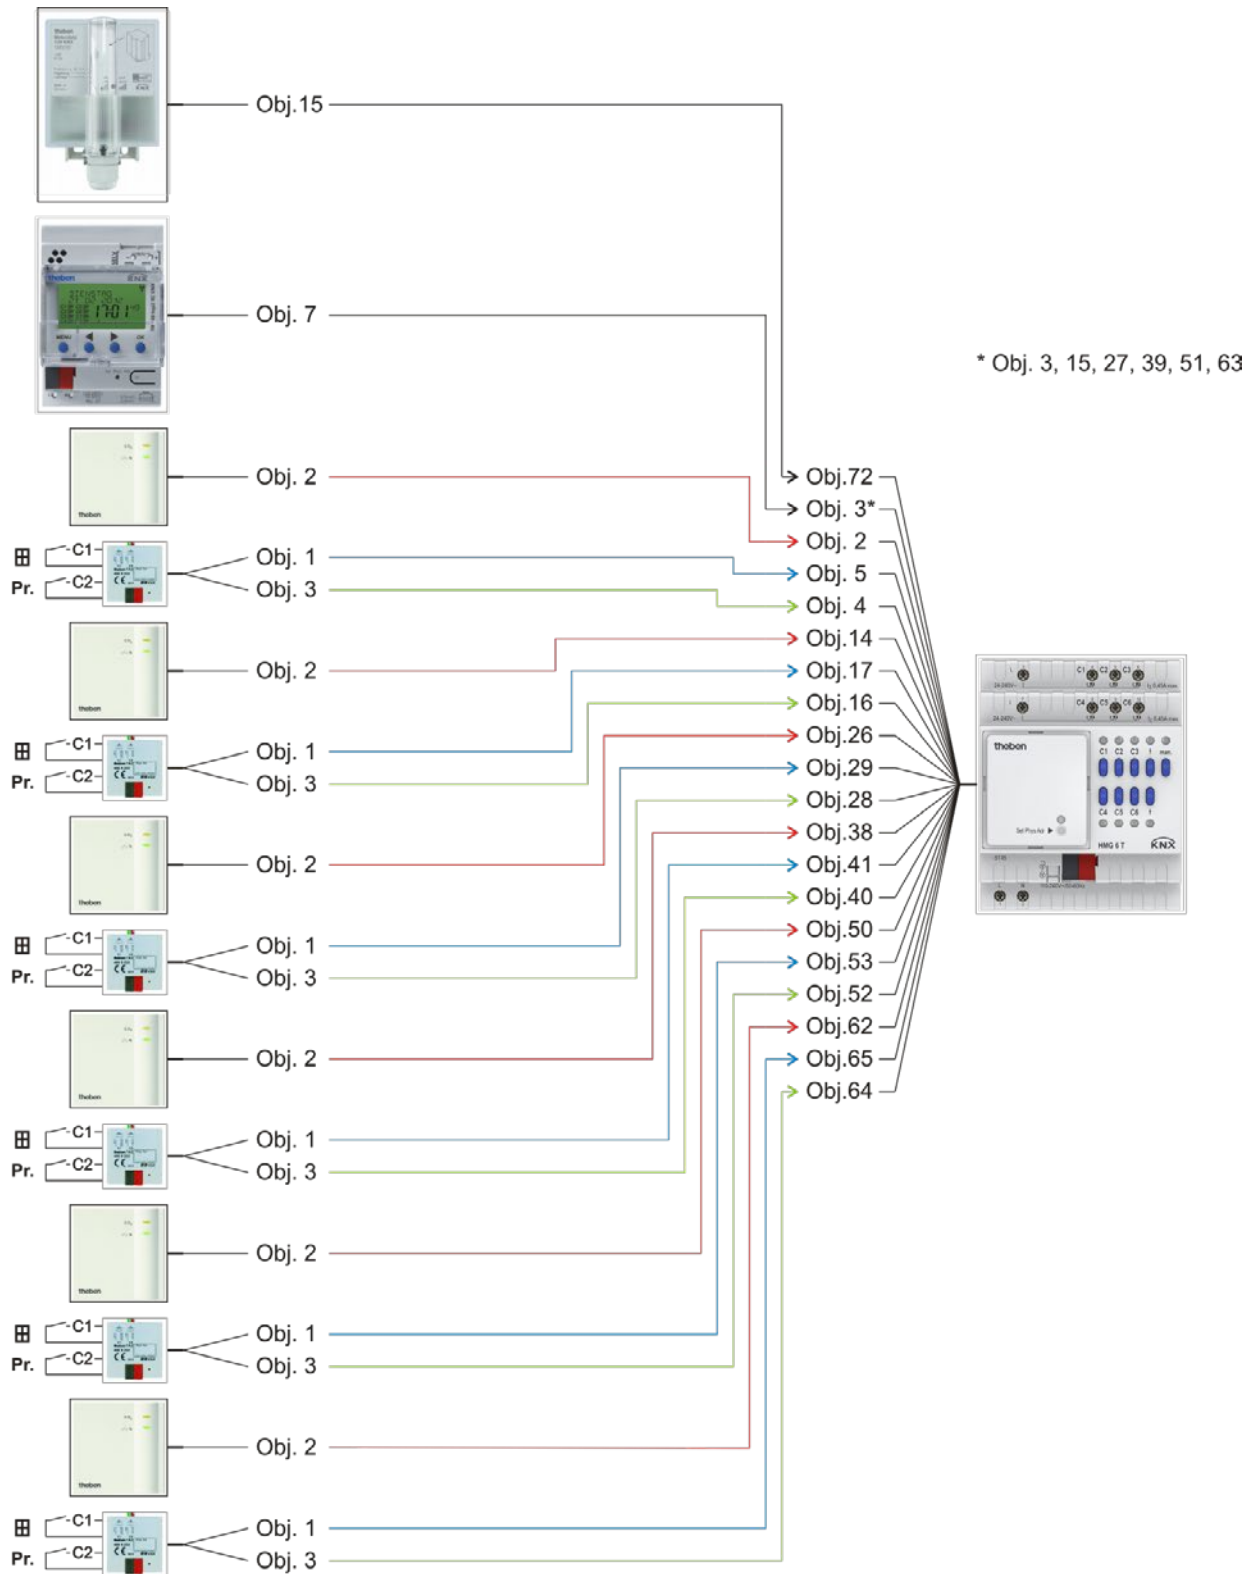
Obj.15

Obj. 7

* Obj. 3, 15, 27, 39, 51, 63

Obj. 2

C1
C2
Pr.
Obj. 1
Obj. 3

Obj. 2

C1
C2
Pr.
Obj. 1
Obj. 3

Obj. 2

C1
C2
Pr.
Obj. 1
Obj. 3

Obj. 2

C1
C2
Pr.
Obj. 1
Obj. 3

Obj. 2

C1
C2
Pr.
Obj. 1
Obj. 3

Obj. 2

C1
C2
Pr.
Obj. 1
Obj. 3

Obj.72
Obj. 3*
Obj. 2
Obj. 5
Obj. 4
Obj.14
Obj.17
Obj.16
Obj.26
Obj.29
Obj.28
Obj.38
Obj.41
Obj.40
Obj.50
Obj.53
Obj.52
Obj.62
Obj.65
Obj.64

theben
HMG 6 T
KNX